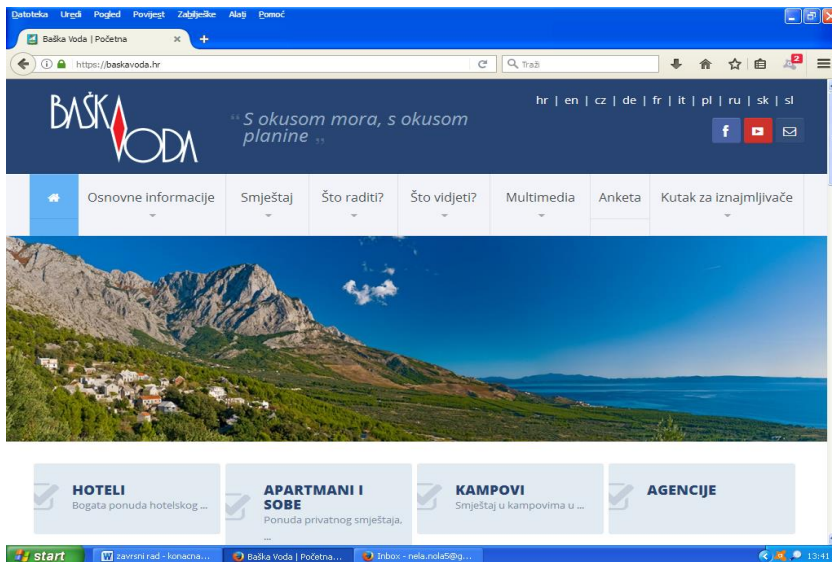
Datoteka Uredi Pogled Povijest Zabilješke Alati Pomoć

Baška Voda | Početna ×

https://baskavoda.hr

Traži

BAŠKA VODA

" S okusom mora, s okusom planine "

hr | en | cz | de | fr | it | pl | ru | sk | sl

Osnovne informacije | Smještaj | Što raditi? | Što vidjeti? | Multimedia | Anketa | Kutak za iznajmljivače

HOTELI
Bogata ponuda hotelskog ...

APARTMANI I SOBE
Ponuda privatnog smještaja, ...

KAMPOVI
Smještaj u kampovima u ...

AGENCIJE

start | zavrsni rad - konacna... | Baška Voda | Početna... | Inbox - nela.nola5@g... | 13:41